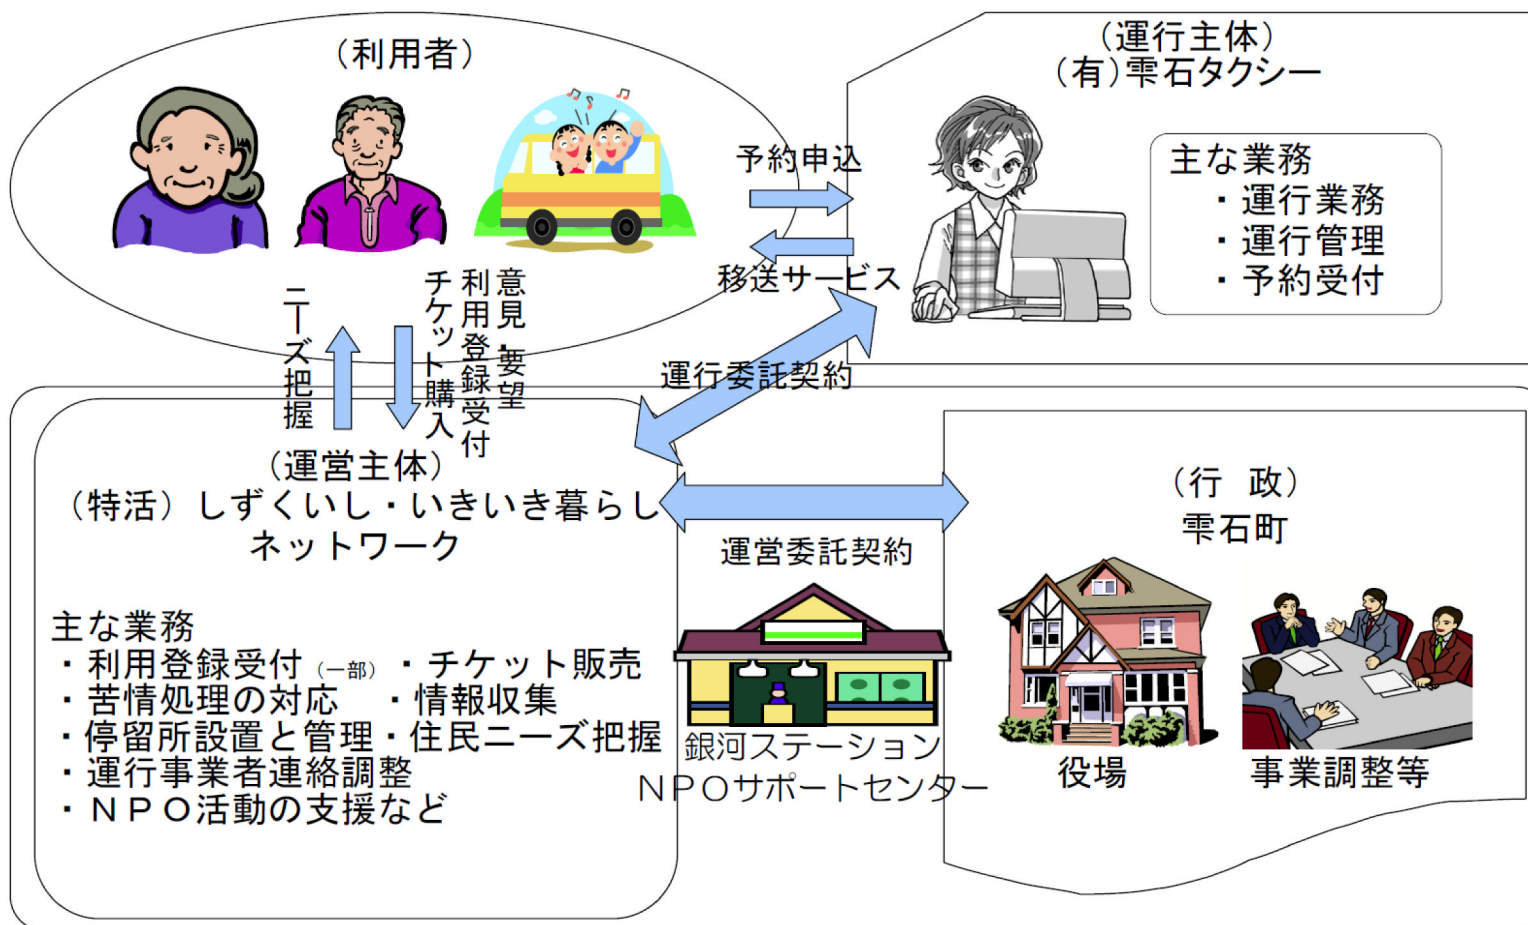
（利用者）

（運行主体）
（有）雫石タクシー

主な業務
・運行業務
・運行管理
・予約受付

予約申込

移送サービス

運行委託契約

ニーズ把握

チケット購入

利用登録受付

意見・要望

（運営主体）
（特活）しずくいし・いきいき暮らしネットワーク

主な業務
・利用登録受付（一部）・チケット販売
・苦情処理の対応　・情報収集
・停留所設置と管理・住民ニーズ把握
・運行事業者連絡調整
・ＮＰＯ活動の支援など

運営委託契約

銀河ステーション
ＮＰＯサポートセンター

（行　政）
雫石町

役場

事業調整等